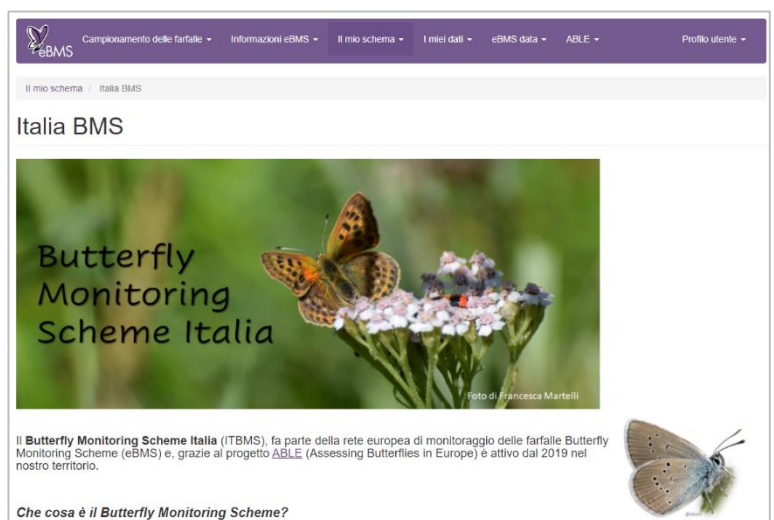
eBMS Campionamento delle farfalle ▾ Informazioni eBMS ▾ Il mio schema ▾ I miei dati ▾ eBMS data ▾ ABLE ▾ Profilo utente ▾

Il mio schema / Italia BMS

Italia BMS

Butterfly Monitoring Scheme Italia

Foto di Francesca Martelli

Il **Butterfly Monitoring Scheme Italia** (ITBMS), fa parte della rete europea di monitoraggio delle farfalle Butterfly Monitoring Scheme (eBMS) e, grazie al progetto ABLE (Assessing Butterflies in Europe) è attivo dal 2019 nel nostro territorio.

***Che cosa è il Butterfly Monitoring Scheme?***